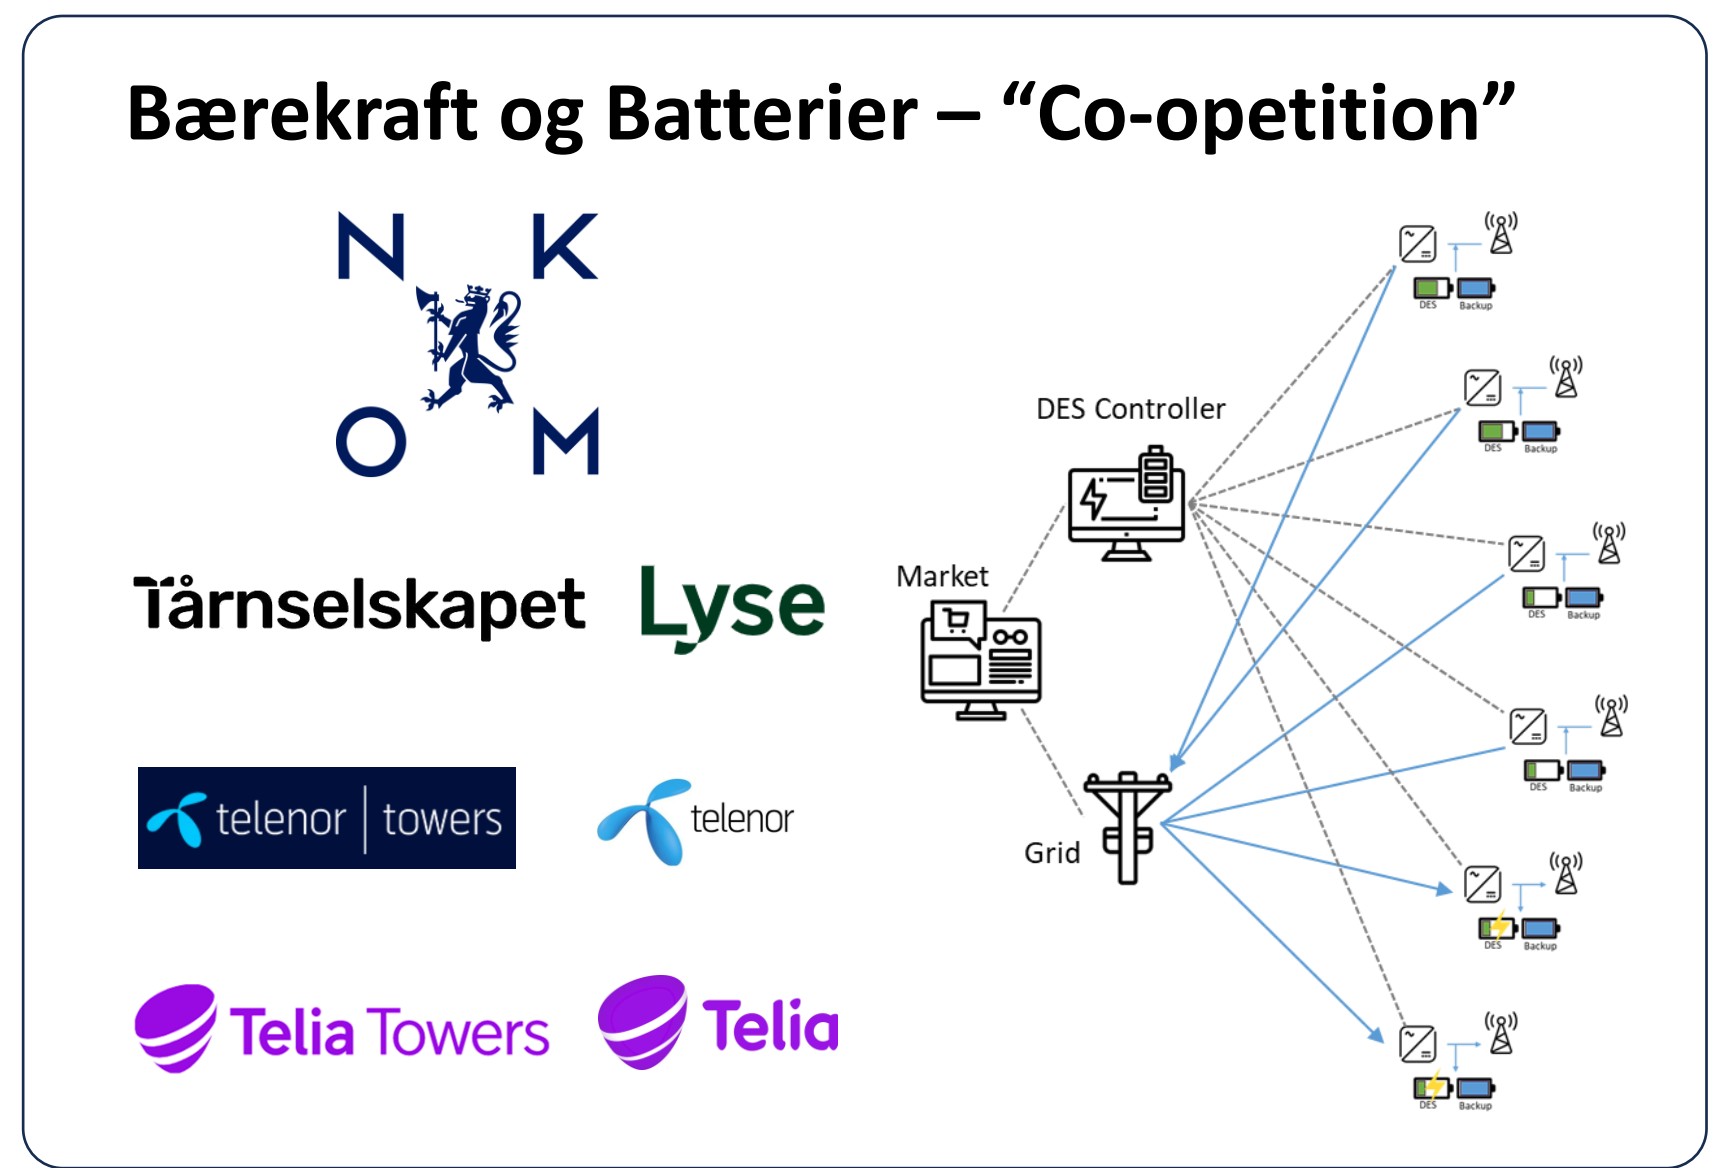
Bærekraft og Batterier – “Co-opetition”

N K
O M

Tårnselskapet

Lyse

telenor | towers

telenor

Telia Towers

Telia

DES Controller

Market

Grid

DES Backup

DES Backup

DES Backup

DES Backup

DES Backup

DES Backup